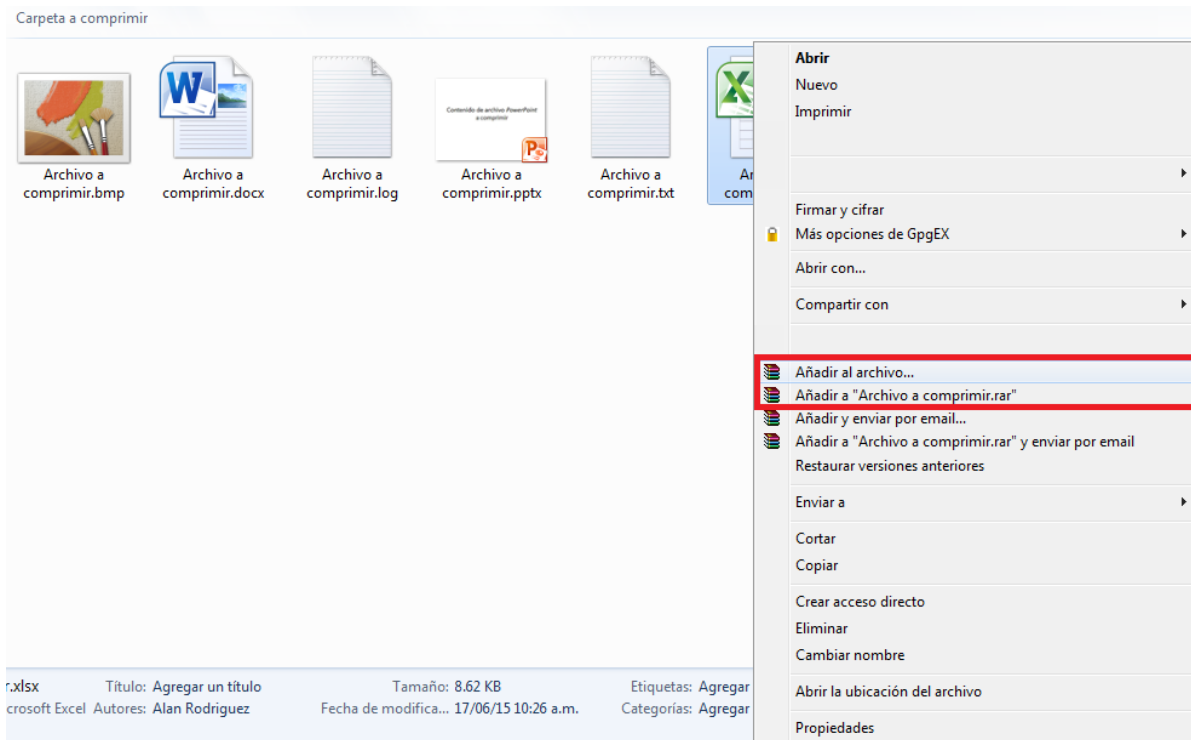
Carpeta a comprimir

Archivo a comprimir.bmp

Archivo a comprimir.docx

Archivo a comprimir.log

Contenido de archivo PowerPoint a comprimir

Archivo a comprimir.pptx

Archivo a comprimir.txt

Ar com

Abrir
Nuevo
Imprimir

Firmar y cifrar
Más opciones de GpgEX
Abrir con...
Compartir con
Añadir al archivo...
Añadir a "Archivo a comprimir.rar"
Añadir y enviar por email...
Añadir a "Archivo a comprimir.rar" y enviar por email
Restaurar versiones anteriores
Enviar a
Cortar
Copiar
Crear acceso directo
Eliminar
Cambiar nombre
Abrir la ubicación del archivo
Propiedades

r.xlsx Título: Agregar un título Tamaño: 8.62 KB Etiquetas: Agregar
crosoft Excel Autores: Alan Rodriguez Fecha de modifica... 17/06/15 10:26 a.m. Categorías: Agregar